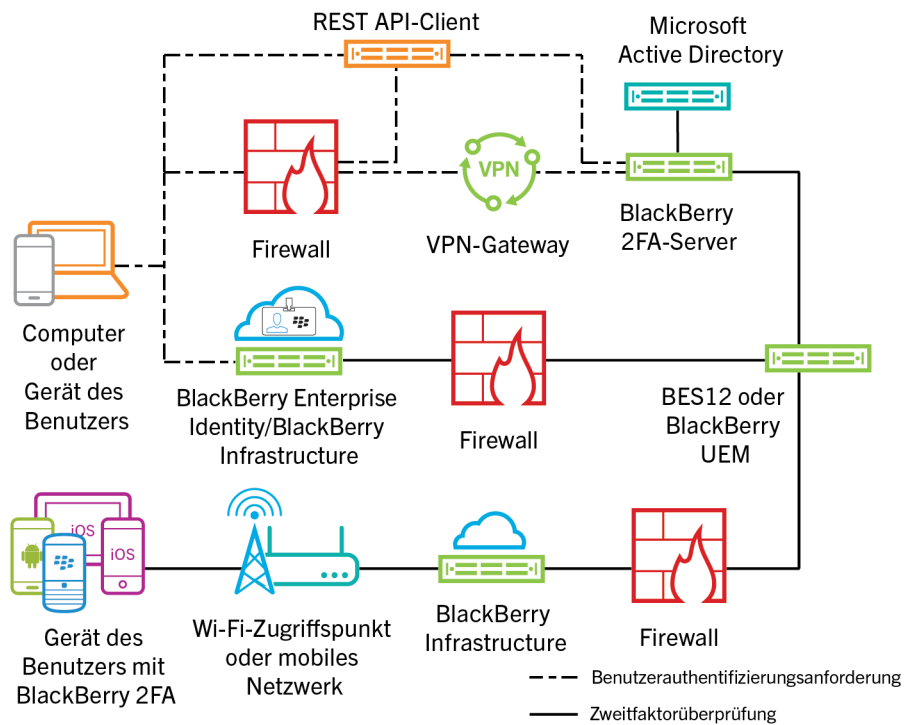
REST API-Client

Microsoft Active Directory

Firewall

VPN

VPN-Gateway

BlackBerry 2FA-Server

Computer oder Gerät des Benutzers

BlackBerry Enterprise Identity/BlackBerry Infrastructure

Firewall

BES12 oder BlackBerry UEM

iOS

iOS

Gerät des Benutzers mit BlackBerry 2FA

Wi-Fi-Zugriffspunkt oder mobiles Netzwerk

BlackBerry Infrastructure

Firewall

Benutzerauthentifizierungsanforderung

Zweitfaktorüberprüfung